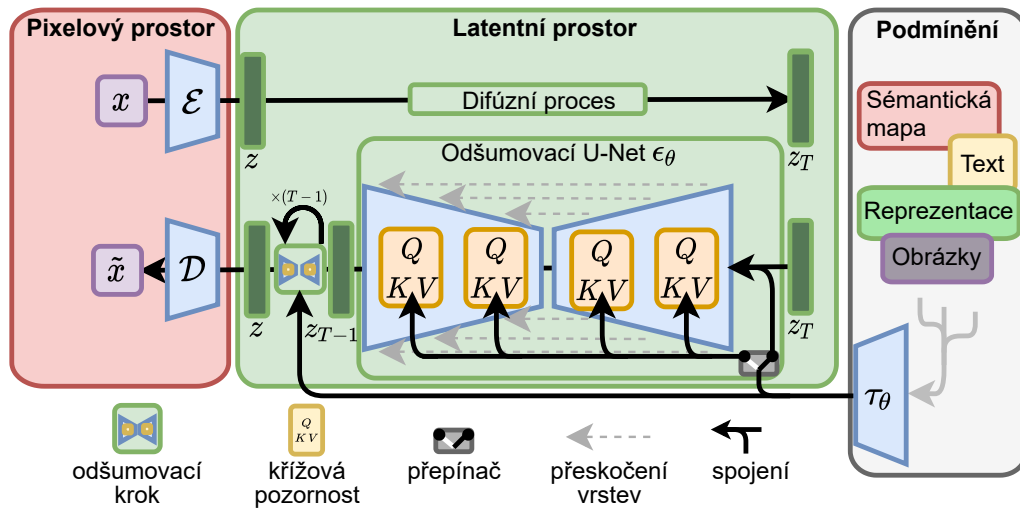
Pixelový prostor

Latentní prostor

Podmínění

$x$

$\mathcal{E}$

$z$

Difúzní proces

$z_T$

Sémantická mapa

Text

Reprezentace

Obrázky

Odšumovací U-Net $\epsilon_\theta$

$\times(T-1)$

$\tilde{x}$

$\mathcal{D}$

$z$

$z_{T-1}$

$Q$ $K$ $V$

$Q$ $K$ $V$

$Q$ $K$ $V$

$Q$ $K$ $V$

$z_T$

$\tau_\theta$

odšumovací krok

$Q$ $K$ $V$

křížová pozornost

přepínač

přeskočení vrstev

spojení